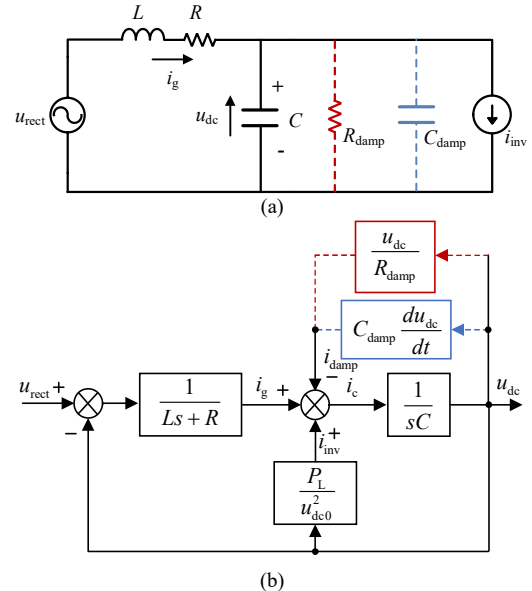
$L$ $R$

$i_g$

$u_{rect}$

$u_{dc}$

+

$C$

-

$R_{damp}$

$C_{damp}$

$i_{inv}$

(a)

$\frac{u_{dc}}{R_{damp}}$

$C_{damp}\frac{du_{dc}}{dt}$

$i_{damp}$

$u_{rect}$ +

−

$\frac{1}{Ls+R}$

$i_g$ +

−

$i_c$

$\frac{1}{sC}$

$u_{dc}$

$i_{inv}$ +

$\frac{P_L}{u_{dc0}^2}$

(b)